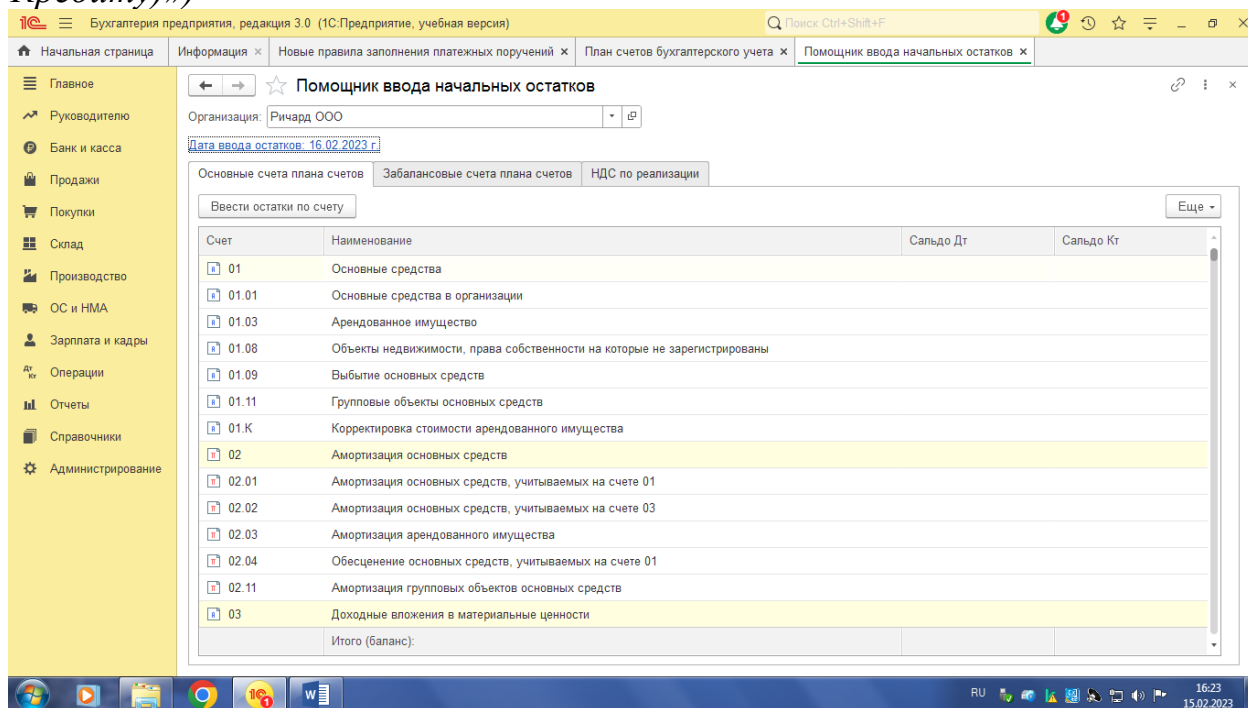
Кредиту).)

1С Бухгалтерия предприятия, редакция 3.0 (1С:Предприятие, учебная версия)

Поиск Ctrl+Shift+F

Начальная страница | Информация × | Новые правила заполнения платежных поручений × | План счетов бухгалтерского учета × | Помощник ввода начальных остатков ×

Главное
Руководителю
Банк и касса
Продажи
Покупки
Склад
Производство
ОС и НМА
Зарплата и кадры
Операции
Отчеты
Справочники
Администрирование

Помощник ввода начальных остатков

Организация: Ричард ООО

Дата ввода остатков: 16.02.2023 г.

Основные счета плана счетов | Забалансовые счета плана счетов | НДС по реализации

Ввести остатки по счету

Еще

| Счет | Наименование | Сальдо Дт | Сальдо Кт |
|---|---|---|---|
| 01 | Основные средства | | |
| 01.01 | Основные средства в организации | | |
| 01.03 | Арендованное имущество | | |
| 01.08 | Объекты недвижимости, права собственности на которые не зарегистрированы | | |
| 01.09 | Выбытие основных средств | | |
| 01.11 | Групповые объекты основных средств | | |
| 01.К | Корректировка стоимости арендованного имущества | | |
| 02 | Амортизация основных средств | | |
| 02.01 | Амортизация основных средств, учитываемых на счете 01 | | |
| 02.02 | Амортизация основных средств, учитываемых на счете 03 | | |
| 02.03 | Амортизация арендованного имущества | | |
| 02.04 | Обесценение основных средств, учитываемых на счете 01 | | |
| 02.11 | Амортизация групповых объектов основных средств | | |
| 03 | Доходные вложения в материальные ценности | | |
| | Итого (баланс): | | |

RU 16:23 15.02.2023